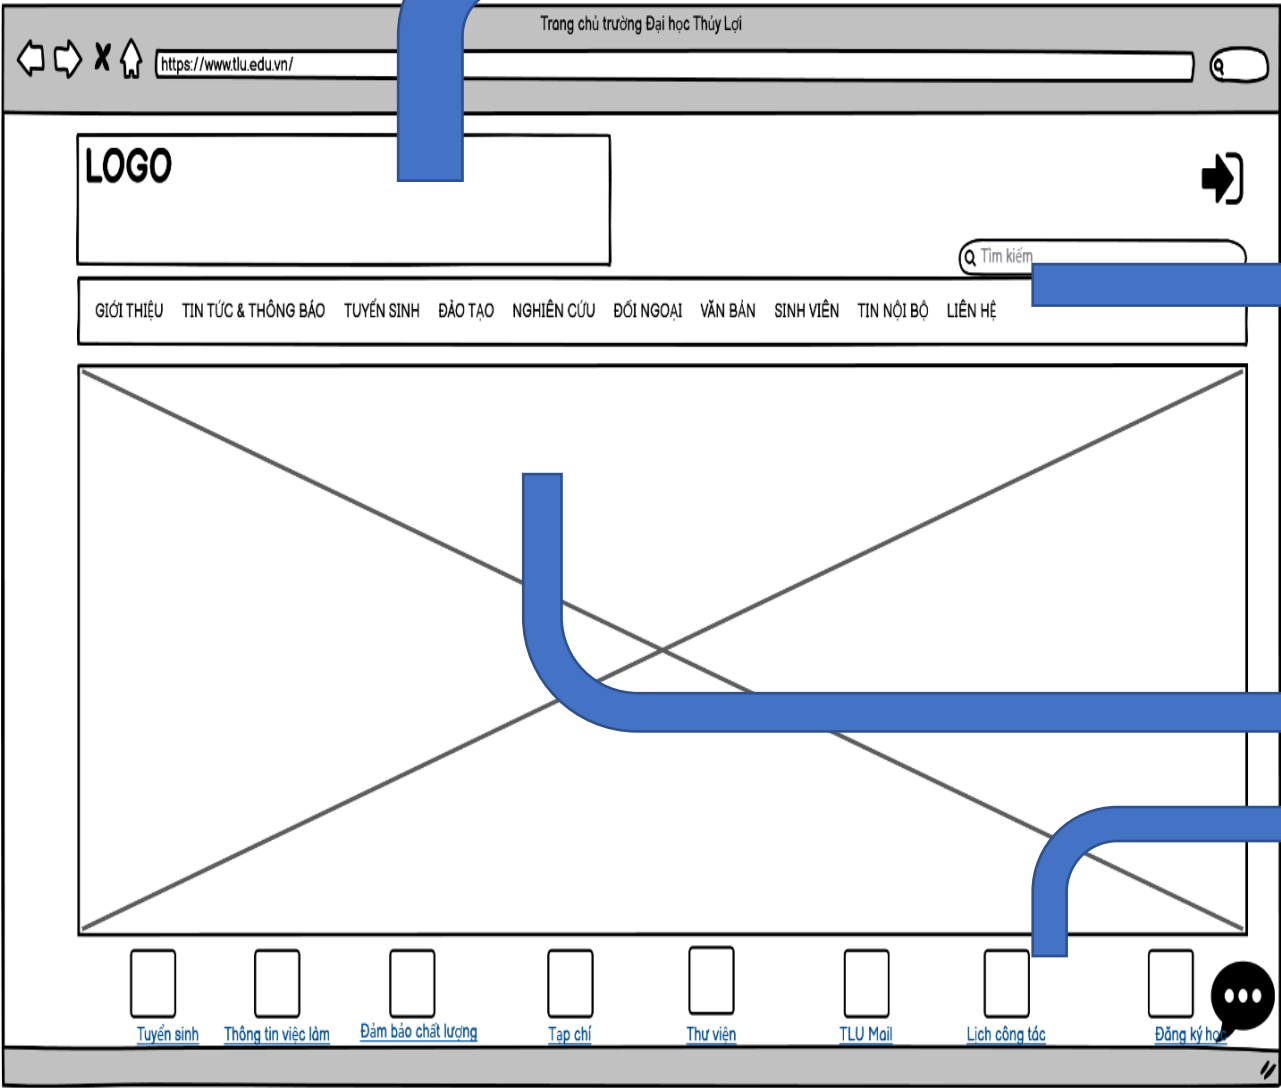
Trang chủ trường Đại học Thủy Lợi

https://www.tlu.edu.vn/

LOGO

Tìm kiếm

GIỚI THIỆU TIN TỨC & THÔNG BÁO TUYỂN SINH ĐÀO TẠO NGHIÊN CỨU ĐỐI NGOẠI VĂN BẢN SINH VIÊN TIN NỘI BỘ LIÊN HỆ

Tuyển sinh Thông tin việc làm Đảm bảo chất lượng Tạp chí Thư viện TLU Mail Lịch công tác Đăng ký h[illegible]